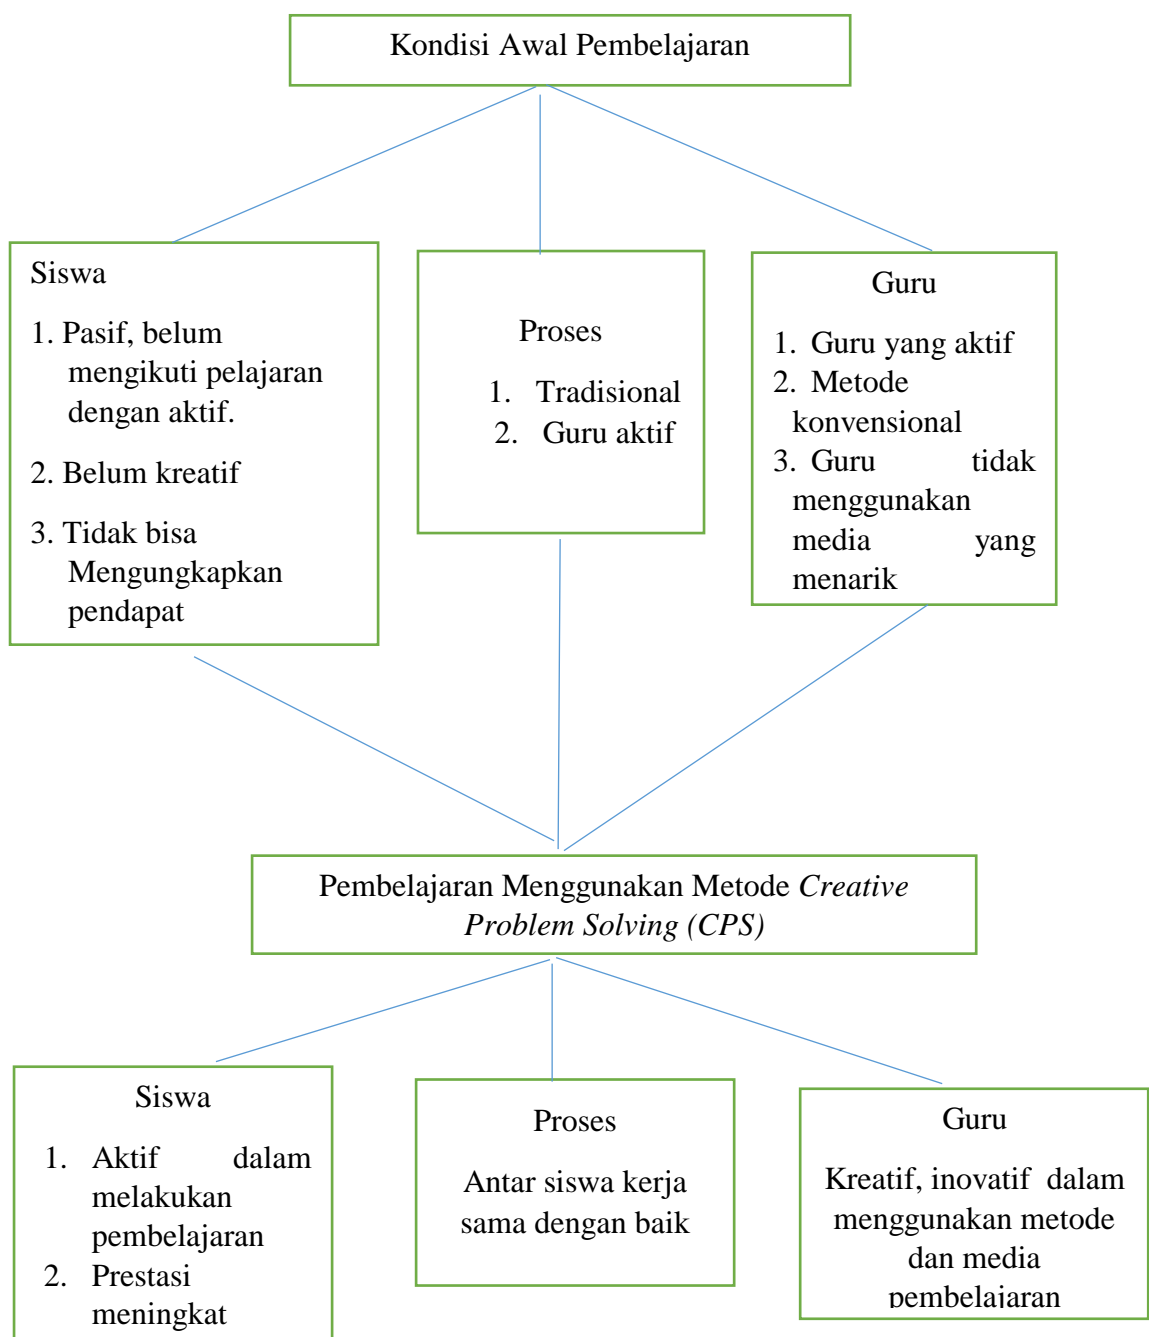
Kondisi Awal Pembelajaran

Siswa

1. Pasif, belum mengikuti pelajaran dengan aktif.

2. Belum kreatif

3. Tidak bisa Mengungkapkan pendapat

Proses

1. Tradisional
2. Guru aktif

Guru

1. Guru yang aktif
2. Metode konvensional
3. Guru tidak menggunakan media yang menarik

Pembelajaran Menggunakan Metode *Creative Problem Solving (CPS)*

Siswa

1. Aktif dalam melakukan pembelajaran
2. Prestasi meningkat

Proses

Antar siswa kerja sama dengan baik

Guru

Kreatif, inovatif dalam menggunakan metode dan media pembelajaran